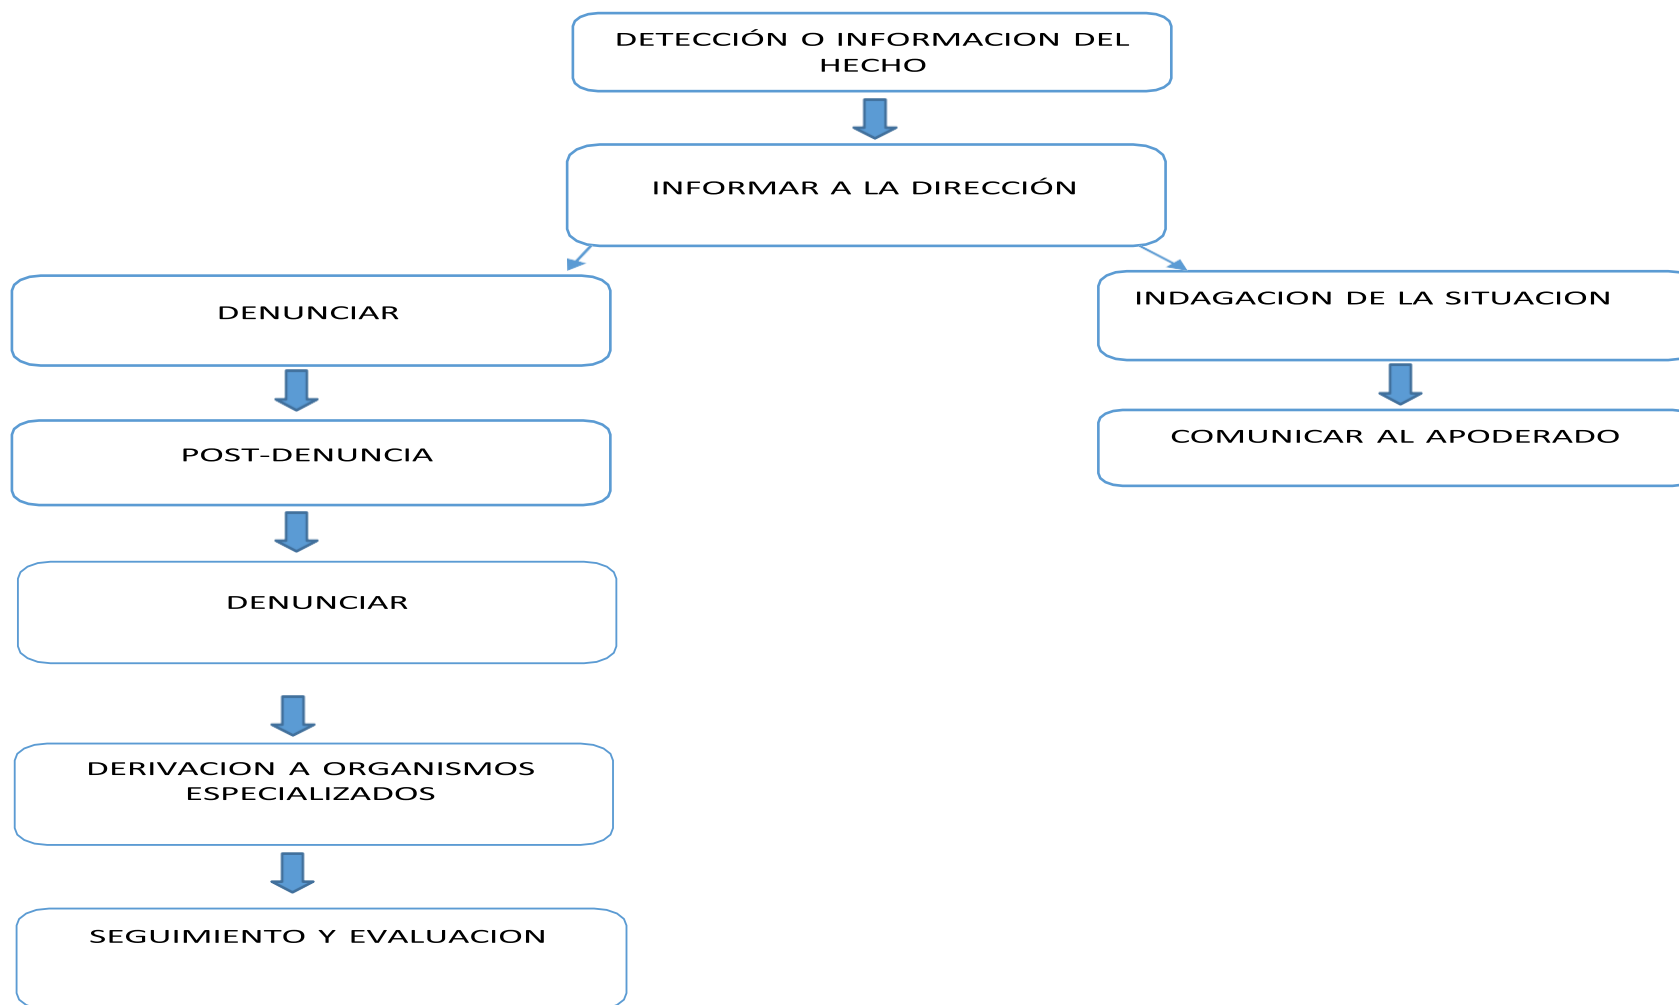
DETECCIÓN O INFORMACION DEL HECHO

INFORMAR A LA DIRECCIÓN

DENUNCIAR

POST-DENUNCIA

DENUNCIAR

DERIVACION A ORGANISMOS ESPECIALIZADOS

SEGUIMIENTO Y EVALUACION

INDAGACION DE LA SITUACION

COMUNICAR AL APODERADO